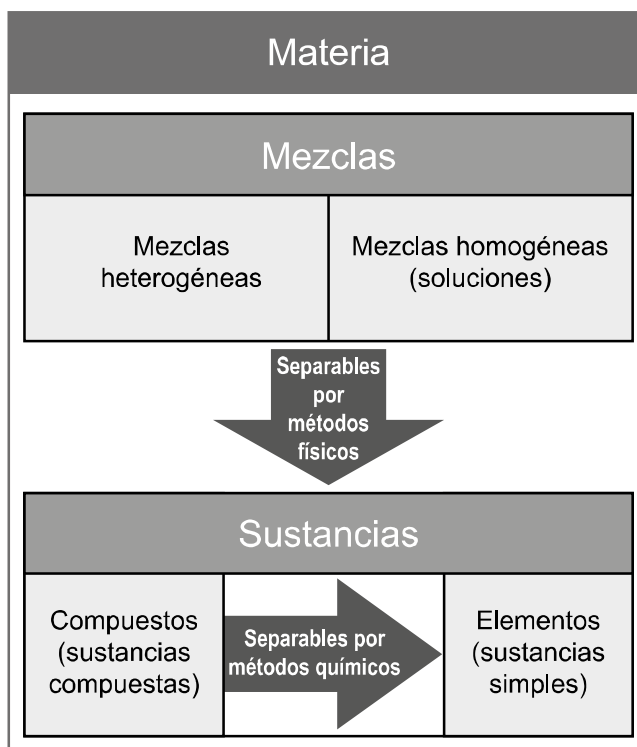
Materia

Mezclas

Mezclas heterogéneas

Mezclas homogéneas (soluciones)

Separables por métodos físicos

Sustancias

Compuestos (sustancias compuestas)

Separables por métodos químicos

Elementos (sustancias simples)